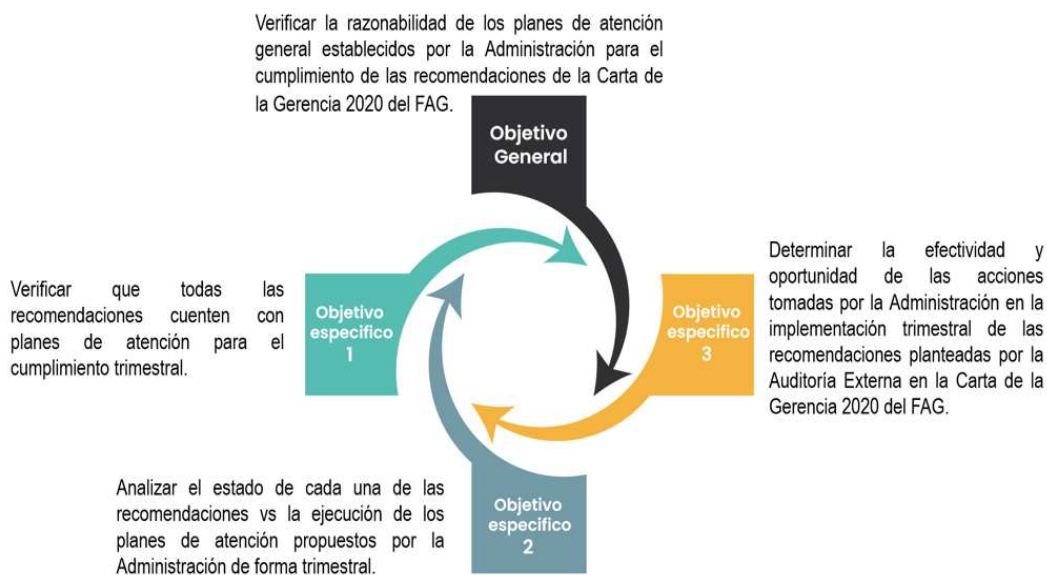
Verificar la razonabilidad de los planes de atención general establecidos por la Administración para el cumplimiento de las recomendaciones de la Carta de la Gerencia 2020 del FAG.

Objetivo General

Verificar que todas las recomendaciones cuenten con planes de atención para el cumplimiento trimestral.

Objetivo especifico 1

Determinar la efectividad y oportunidad de las acciones tomadas por la Administración en la implementación trimestral de las recomendaciones planteadas por la Auditoría Externa en la Carta de la Gerencia 2020 del FAG.

Objetivo especifico 3

Analizar el estado de cada una de las recomendaciones vs la ejecución de los planes de atención propuestos por la Administración de forma trimestral.

Objetivo especifico 2